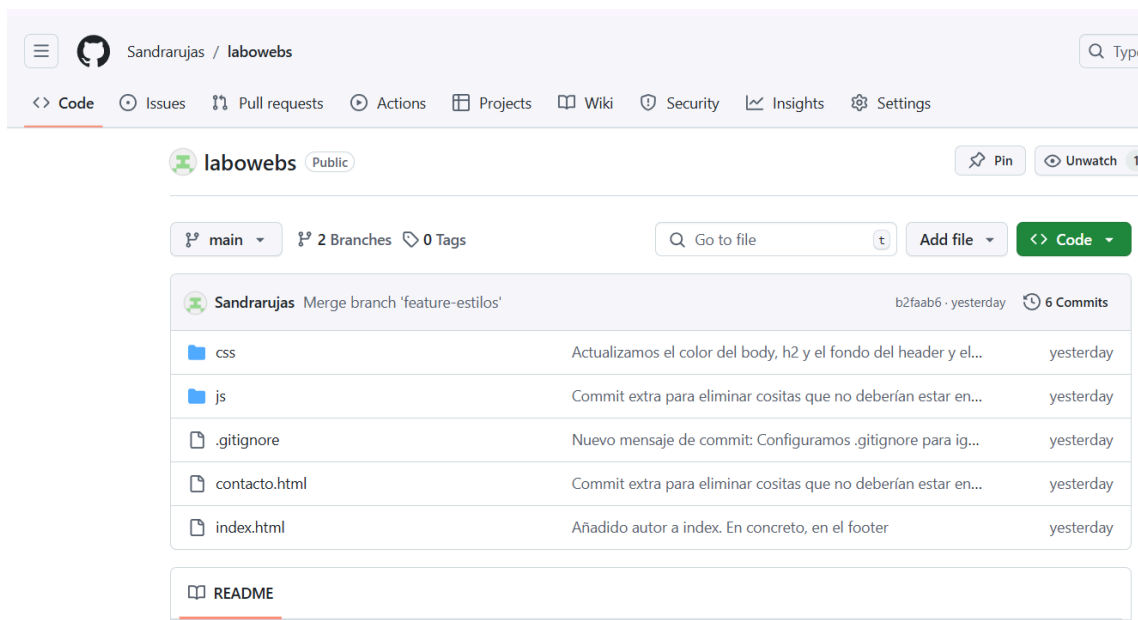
Sandrarujas / labowebs

Q Typ

<> Code Issues Pull requests Actions Projects Wiki Security Insights Settings

labowebs Public

Pin Unwatch 1

main 2 Branches 0 Tags

Go to file t Add file Code

Sandrarujas Merge branch 'feature-estilos' b2faab6 · yesterday 6 Commits

| | | |
|---|---|---|
| css | Actualizamos el color del body, h2 y el fondo del header y el... | yesterday |
| js | Commit extra para eliminar cositas que no deberían estar en... | yesterday |
| .gitignore | Nuevo mensaje de commit: Configuramos .gitignore para ig... | yesterday |
| contacto.html | Commit extra para eliminar cositas que no deberían estar en... | yesterday |
| index.html | Añadido autor a index. En concreto, en el footer | yesterday |

README